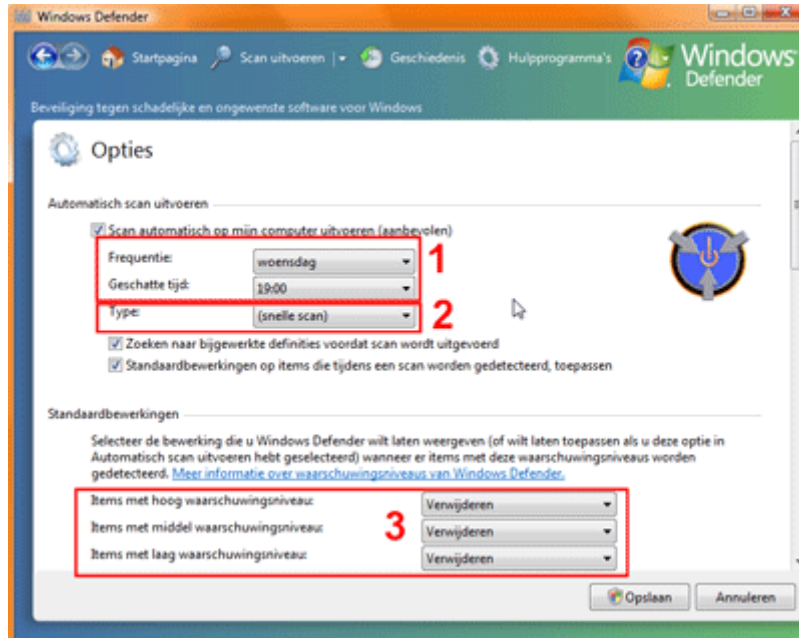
Windows Defender

Startpagina Scan uitvoeren Geschiedenis Hulpprogramma's Windows Defender

Beveiliging tegen schadelijke en ongewenste software voor Windows

Opties

Automatisch scan uitvoeren

Scan automatisch op mijn computer uitvoeren (aanbevolen)

Frequentie: woensdag

Geschatte tijd: 19:00

1

Type: (snelle scan)

2

Zoeken naar bijgewerkte definities voordat scan wordt uitgevoerd

Standaardbewerkingen op items die tijdens een scan worden gedetecteerd, toepassen

Standaardbewerkingen

Selecteer de bewerking die u Windows Defender wilt laten weergeven (of wilt laten toepassen als u deze optie in Automatisch scan uitvoeren hebt geselecteerd) wanneer er items met deze waarschuwingsniveaus worden gedetecteerd. Meer informatie over waarschuwingsniveaus van Windows Defender.

Items met hoog waarschuwingsniveau: Verwijderen

Items met middel waarschuwingsniveau: Verwijderen

Items met laag waarschuwingsniveau: Verwijderen

3

Opslaan Annuleren